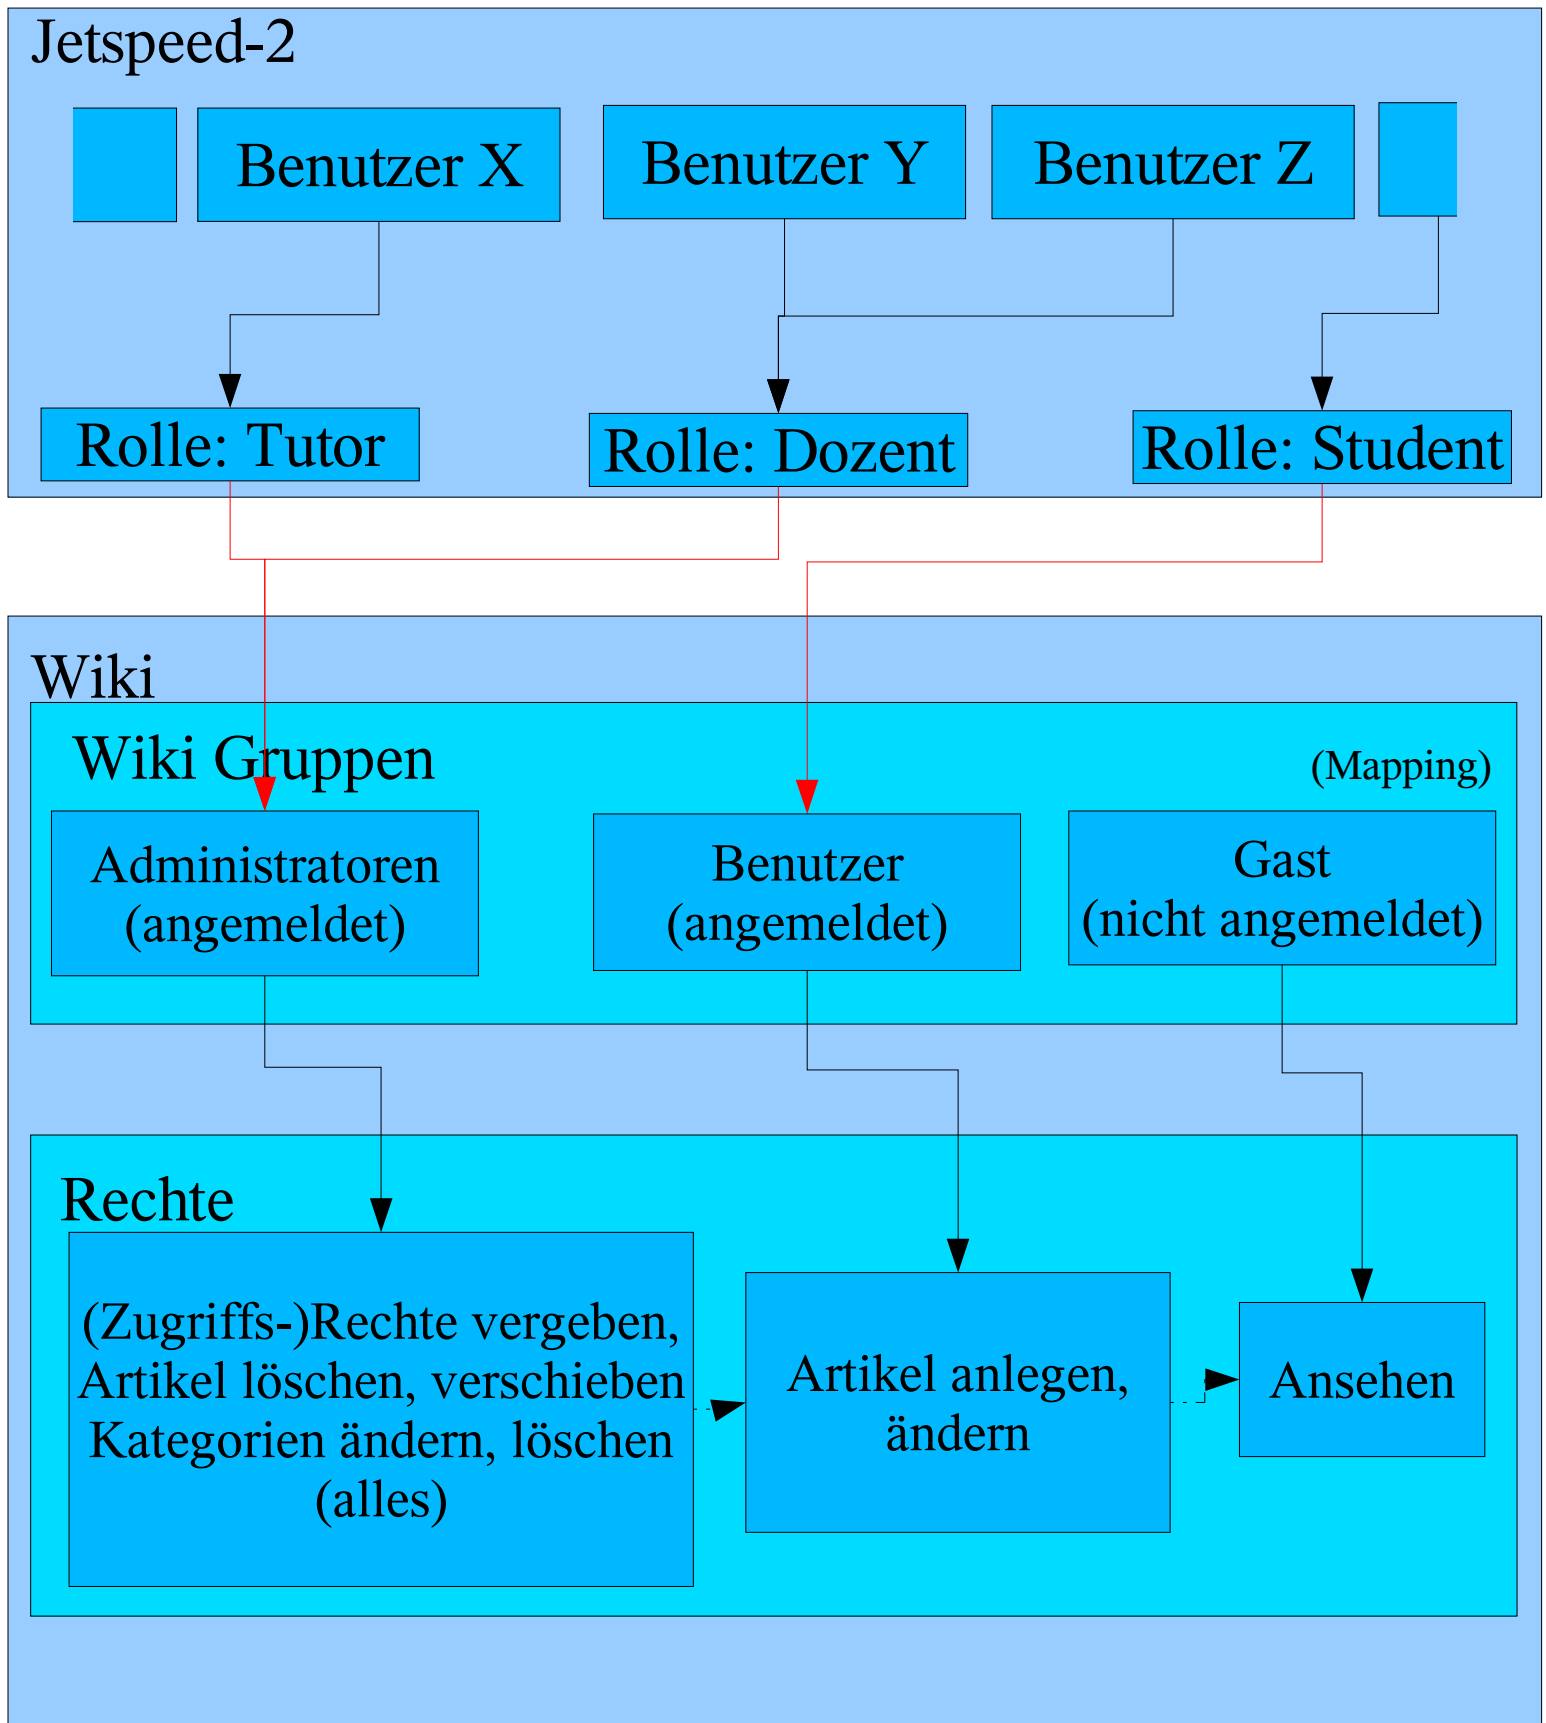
Jetspeed-2

Benutzer X

Benutzer Y

Benutzer Z

Rolle: Tutor

Rolle: Dozent

Rolle: Student

Wiki

Wiki Gruppen

(Mapping)

Administratoren (angemeldet)

Benutzer (angemeldet)

Gast (nicht angemeldet)

Rechte

(Zugriffs-)Rechte vergeben, Artikel löschen, verschieben Kategorien ändern, löschen (alles)

Artikel anlegen, ändern

Ansehen